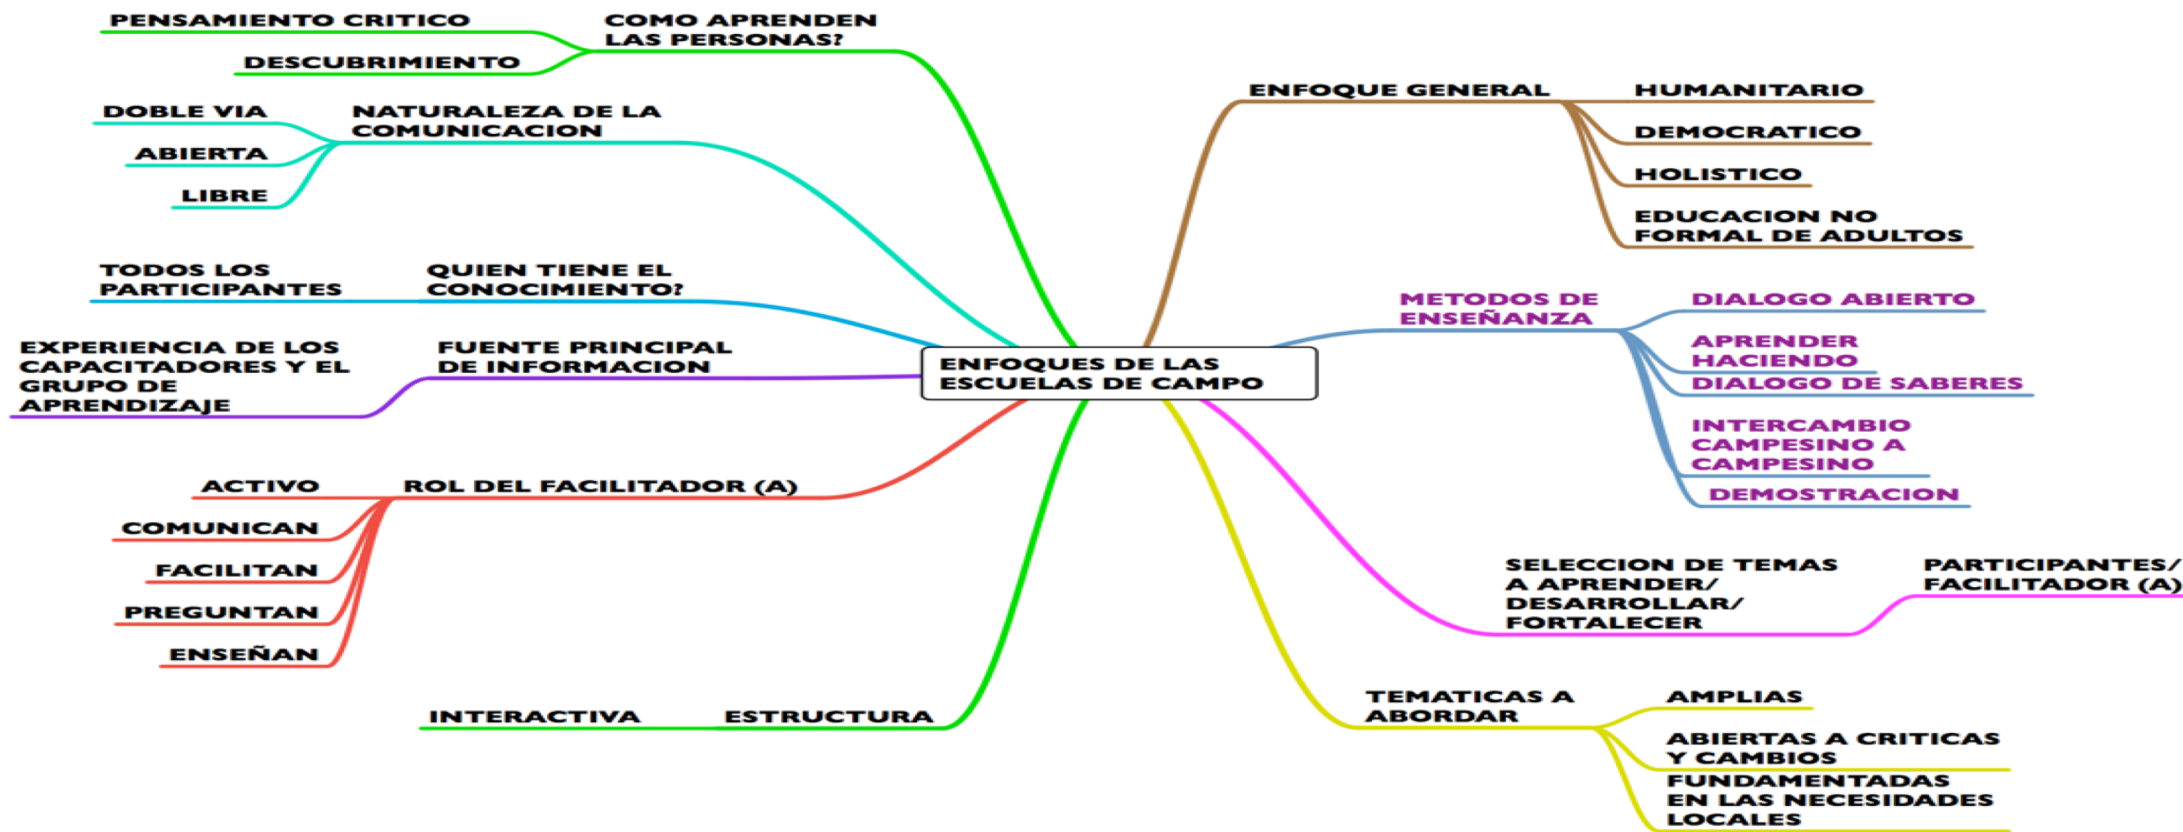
ENFOQUES DE LAS ESCUELAS DE CAMPO

COMO APRENDEN LAS PERSONAS?
PENSAMIENTO CRITICO
DESCUBRIMIENTO

NATURALEZA DE LA COMUNICACION
DOBLE VIA
ABIERTA
LIBRE

QUIEN TIENE EL CONOCIMIENTO?
TODOS LOS PARTICIPANTES

FUENTE PRINCIPAL DE INFORMACION
EXPERIENCIA DE LOS CAPACITADORES Y EL GRUPO DE APRENDIZAJE

ROL DEL FACILITADOR (A)
ACTIVO
COMUNICAN
FACILITAN
PREGUNTAN
ENSEÑAN

ESTRUCTURA
INTERACTIVA

ENFOQUE GENERAL
HUMANITARIO
DEMOCRATICO
HOLISTICO
EDUCACION NO FORMAL DE ADULTOS

METODOS DE ENSEÑANZA
DIALOGO ABIERTO
APRENDER HACIENDO
DIALOGO DE SABERES
INTERCAMBIO CAMPESINO A CAMPESINO
DEMOSTRACION

SELECCION DE TEMAS A APRENDER/ DESARROLLAR/ FORTALECER
PARTICIPANTES/ FACILITADOR (A)

TEMATICAS A ABORDAR
AMPLIAS
ABIERTAS A CRITICAS Y CAMBIOS
FUNDAMENTADAS EN LAS NECESIDADES LOCALES